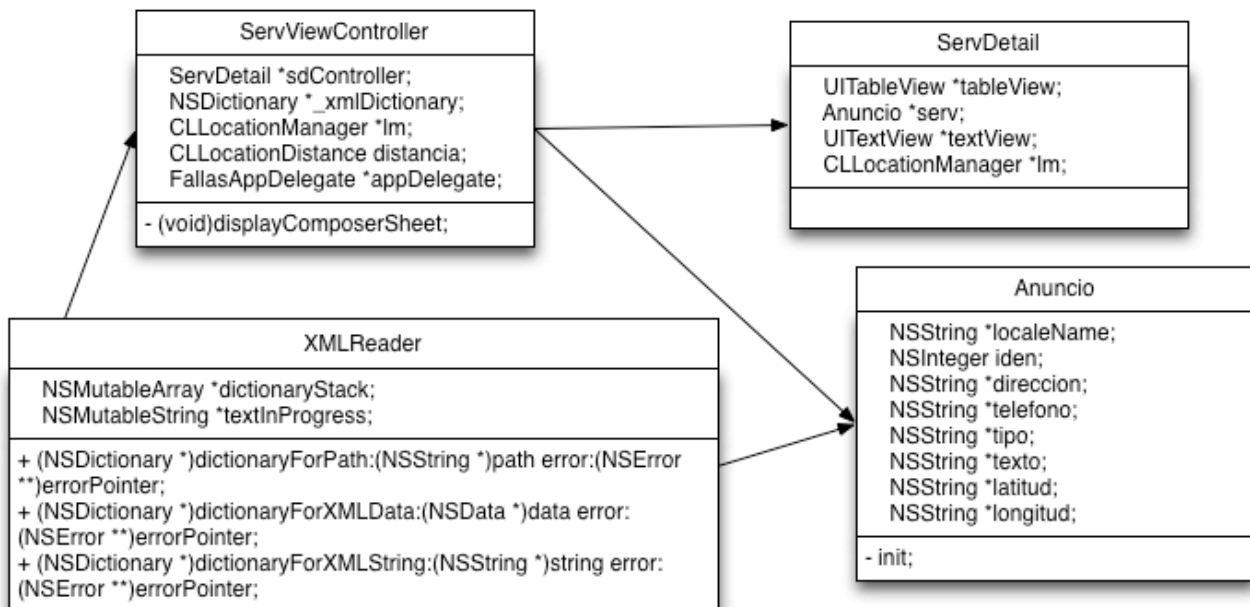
ServViewController

ServDetail *sdController;
NSDictionary *_xmlDictionary;
CLLocationManager *lm;
CLLocationDistance distancia;
FallasAppDelegate *appDelegate;

- (void)displayComposerSheet;

ServDetail

UITableView *tableView;
Anuncio *serv;
UITextView *textView;
CLLocationManager *lm;

XMLReader

NSMutableArray *dictionaryStack;
NSMutableString *textInProgress;

+ (NSDictionary *)dictionaryForPath:(NSString *)path error:(NSError **)errorPointer;
+ (NSDictionary *)dictionaryForXMLData:(NSData *)data error:(NSError **)errorPointer;
+ (NSDictionary *)dictionaryForXMLString:(NSString *)string error:(NSError **)errorPointer;

Anuncio

NSString *localeName;
NSInteger iden;
NSString *direccion;
NSString *telefono;
NSString *tipo;
NSString *texto;
NSString *latitud;
NSString *longitud;

- init;